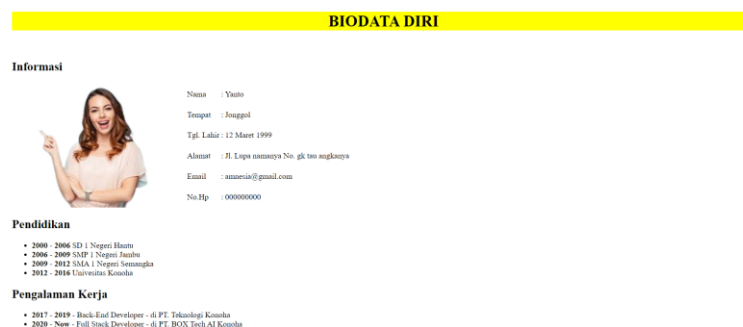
BIODATA DIRI

Informasi

Nama : Yauto

Tempat : Jonggol

Tgl. Lahir : 12 Maret 1999

Alamat : Jl. Lupa namanya No. gk tau angkanya

Email : amnesia@gmail.com

No.Hp : 000000000

Pendidikan

- 2000 - 2006 SD 1 Negeri Hantu
- 2006 - 2009 SMP 1 Negeri Jambu
- 2009 - 2012 SMA 1 Negeri Semangka
- 2012 - 2016 Universitas Konoha

Pengalaman Kerja

- 2017 - 2019 - Back-End Developer - di PT. Teknologi Konoha
- 2020 - Now - Full Stack Developer - di PT. BOX Tech AI Konoha